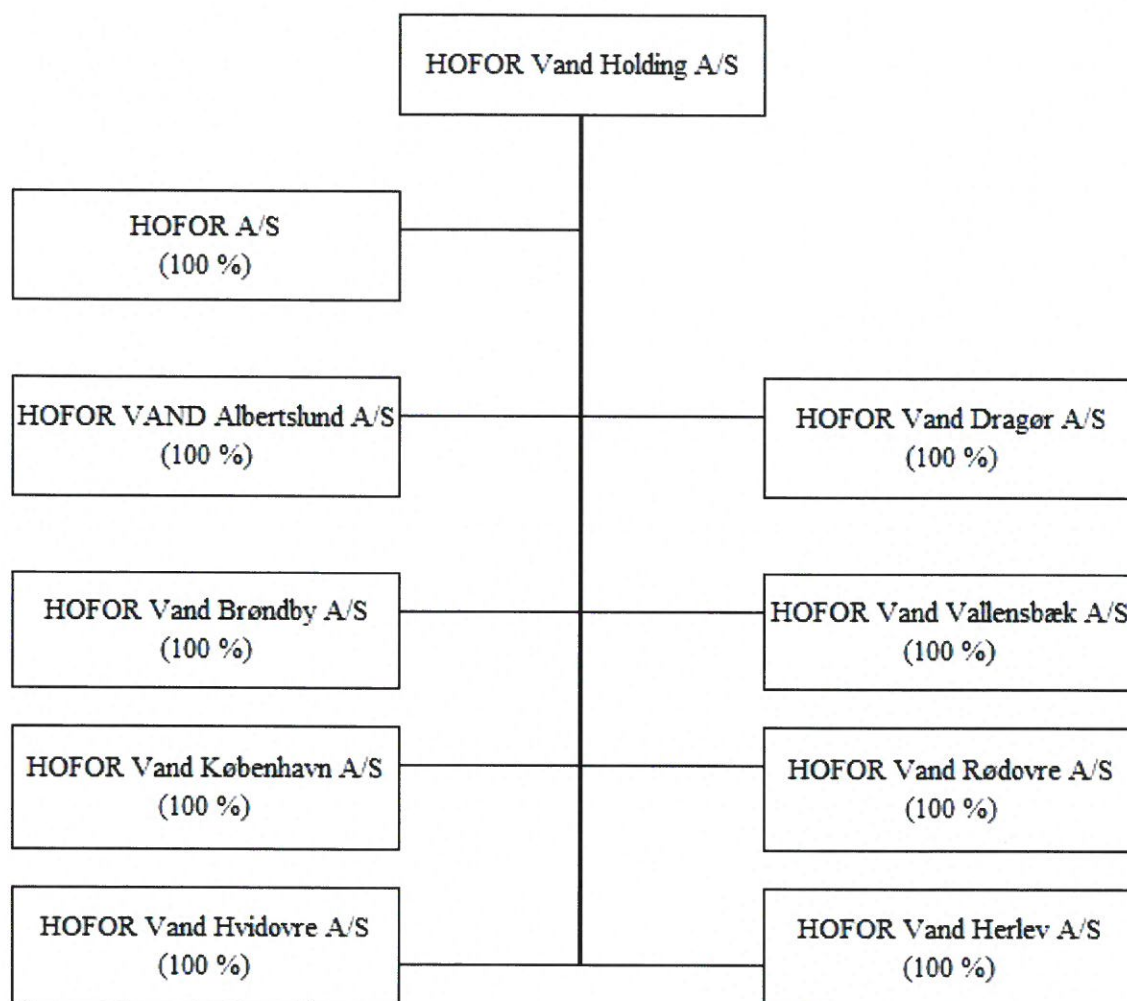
HOFOR Vand Holding A/S

HOFOR A/S
(100 %)

HOFOR VAND Albertslund A/S
(100 %)

HOFOR Vand Dragør A/S
(100 %)

HOFOR Vand Brøndby A/S
(100 %)

HOFOR Vand Vallensbæk A/S
(100 %)

HOFOR Vand København A/S
(100 %)

HOFOR Vand Rødovre A/S
(100 %)

HOFOR Vand Hvidovre A/S
(100 %)

HOFOR Vand Herlev A/S
(100 %)